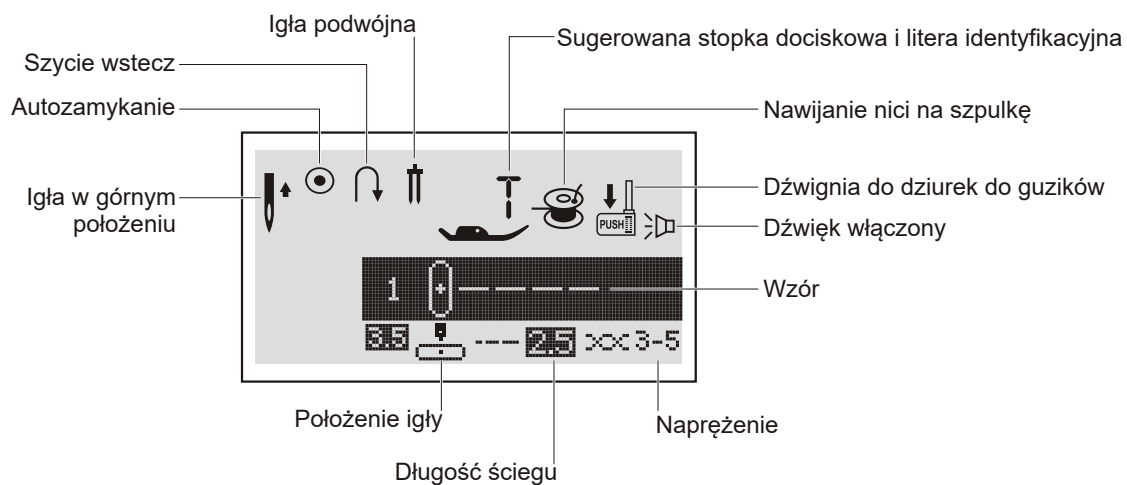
Igła podwójna

Szycie wstecz

Autozamykanie

Sugerowana stopka dociskowa i litera identyfikacyjna

Nawijanie nici na szpulkę

Igła w górnym położeniu

Dźwignia do dziurek do guzików

PUSH

Dźwięk włączony

1

Wzór

3.5

2.5

3-5

Położenie igły

Naprężenie

Długość ściegu